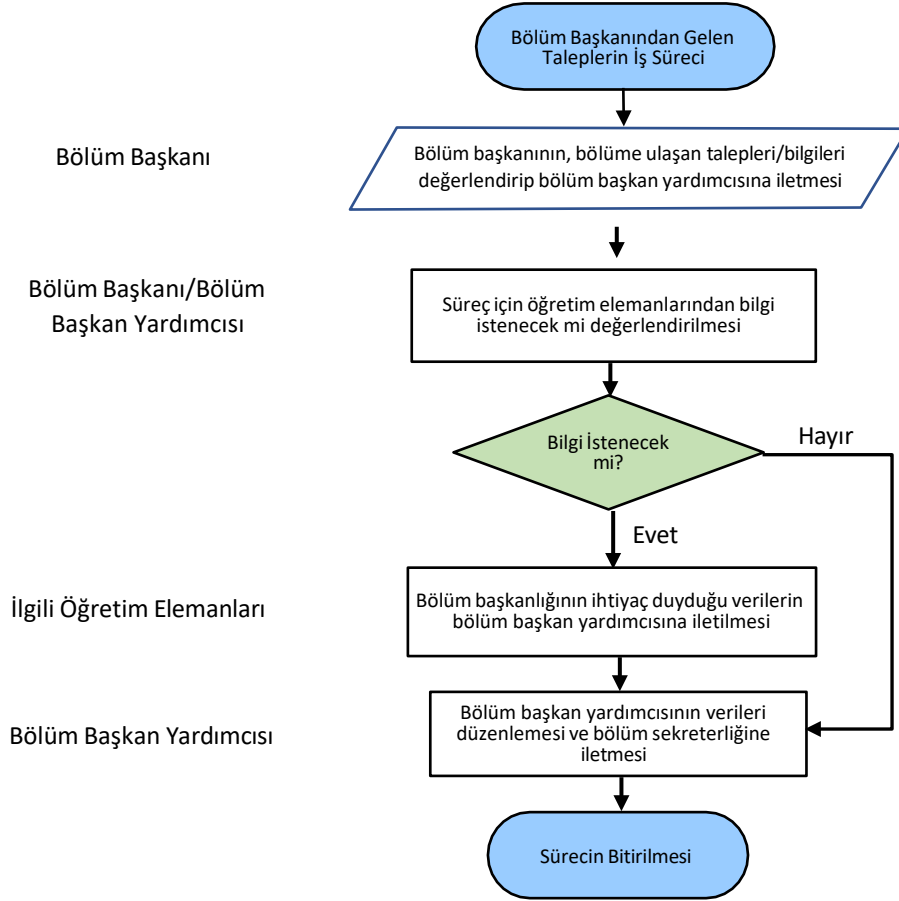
Bölüm Başkanından Gelen Taleplerin İş Süreci

Bölüm Başkanı

Bölüm başkanının, bölüme ulaşan talepleri/bilgileri değerlendirip bölüm başkan yardımcısına iletmesi

Bölüm Başkanı/Bölüm Başkan Yardımcısı

Süreç için öğretim elemanlarından bilgi istenecek mi değerlendirilmesi

Bilgi İstenecek mi?

Hayır

Evet

İlgili Öğretim Elemanları

Bölüm başkanlığının ihtiyaç duyduğu verilerin bölüm başkan yardımcısına iletilmesi

Bölüm Başkan Yardımcısı

Bölüm başkan yardımcısının verileri düzenlemesi ve bölüm sekreterliğine iletmesi

Sürecin Bitirilmesi